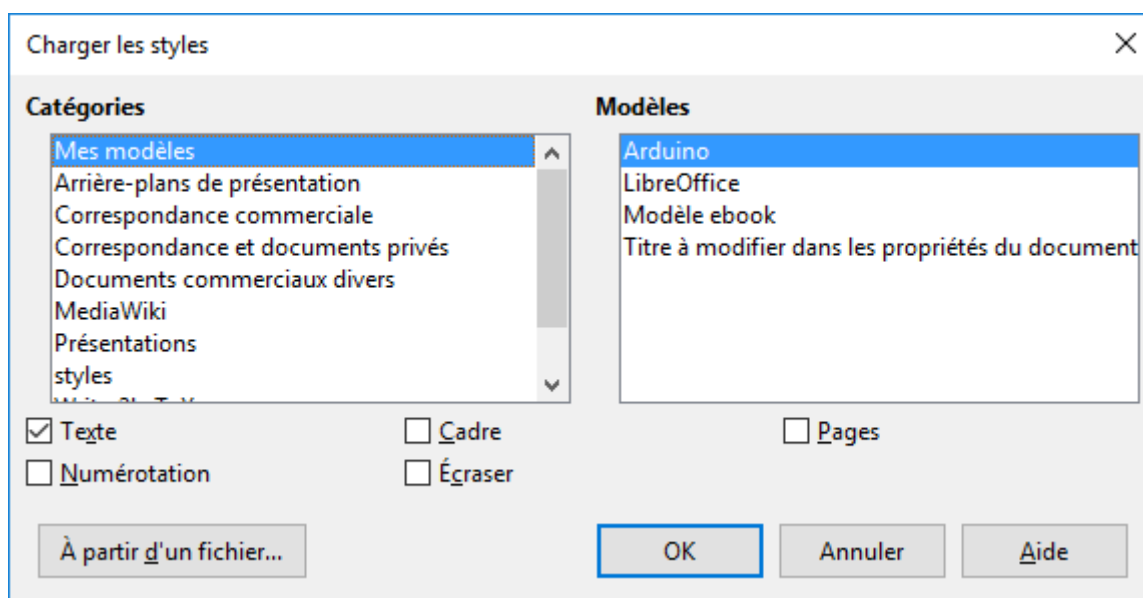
Charger les styles

Catégories

Mes modèles
Arrière-plans de présentation
Correspondance commerciale
Correspondance et documents privés
Documents commerciaux divers
MediaWiki
Présentations
styles
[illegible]

Modèles

Arduino
LibreOffice
Modèle ebook
Titre à modifier dans les propriétés du document

Texte
Cadre
Pages
Numérotation
Écraser

À partir d'un fichier...
OK
Annuler
Aide